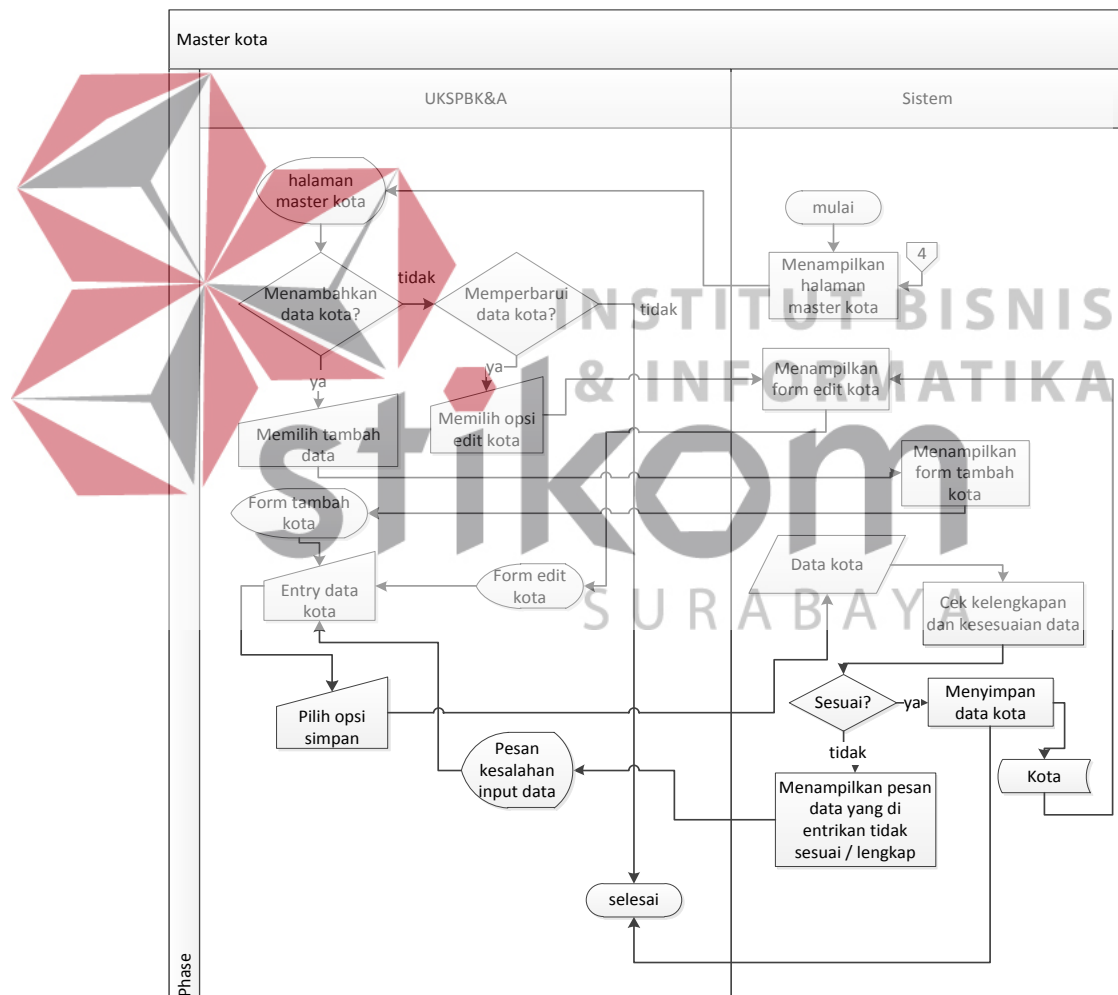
Master kota

UKSPBK&A

Sistem

INSTITUT BISNIS & INFORMATIKA

stikom

SURABAYA

halaman master kota

Menambahkan data kota?

tidak

Memperbarui data kota?

tidak

ya

ya

Memilih tambah data

Memilih opsi edit kota

Form tambah kota

Entry data kota

Form edit kota

Pilih opsi simpan

Pesan kesalahan input data

selesai

mulai

Menampilkan halaman master kota

4

Menampilkan form edit kota

Menampilkan form tambah kota

Data kota

Cek kelengkapan dan kesesuaian data

Sesuai?

ya

tidak

Menyimpan data kota

Kota

Menampilkan pesan data yang di entrikan tidak sesuai / lengkap

Phase